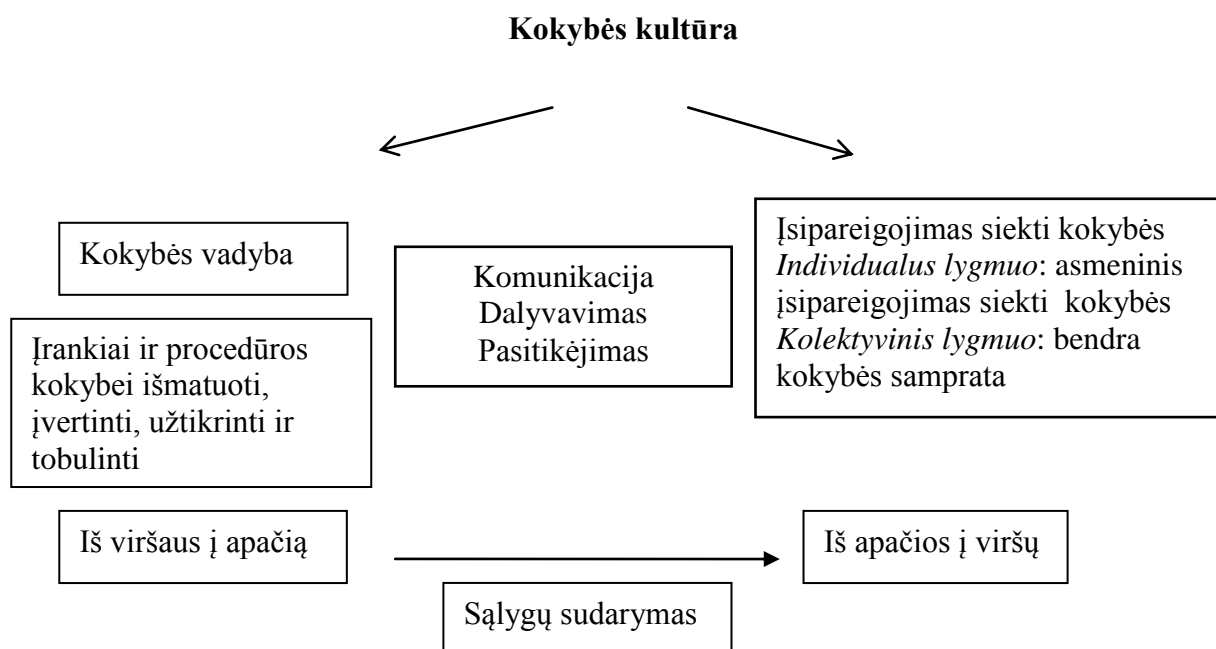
**Kokybės kultūra**

Kokybės vadyba

Įrankiai ir procedūros kokybei išmatuoti, įvertinti, užtikrinti ir tobulinti

Komunikacija
Dalyvavimas
Pasitikėjimas

Įsipareigojimas siekti kokybės
*Individualus lygmuo*: asmeninis įsipareigojimas siekti kokybės
*Kolektyvinis lygmuo*: bendra kokybės samprata

Iš viršaus į apačią

Iš apačios į viršų

Sąlygų sudarymas